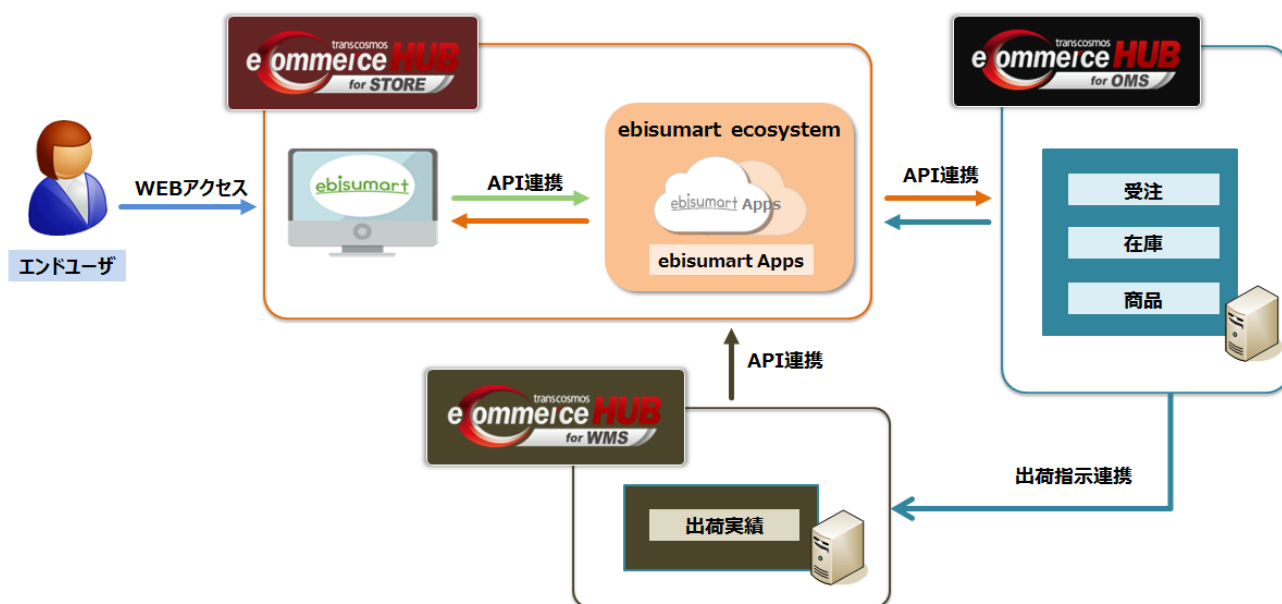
transcosmos
ecommerce HUB
for STORE

transcosmos
ecommerce HUB
for OMS

WEBアクセス

エンドユーザ

ebisumart

API連携

ebisumart ecosystem

ebisumart Apps

ebisumart Apps

API連携

受注

在庫

商品

API連携

transcosmos
ecommerce HUB
for WMS

出荷指示連携

出荷実績